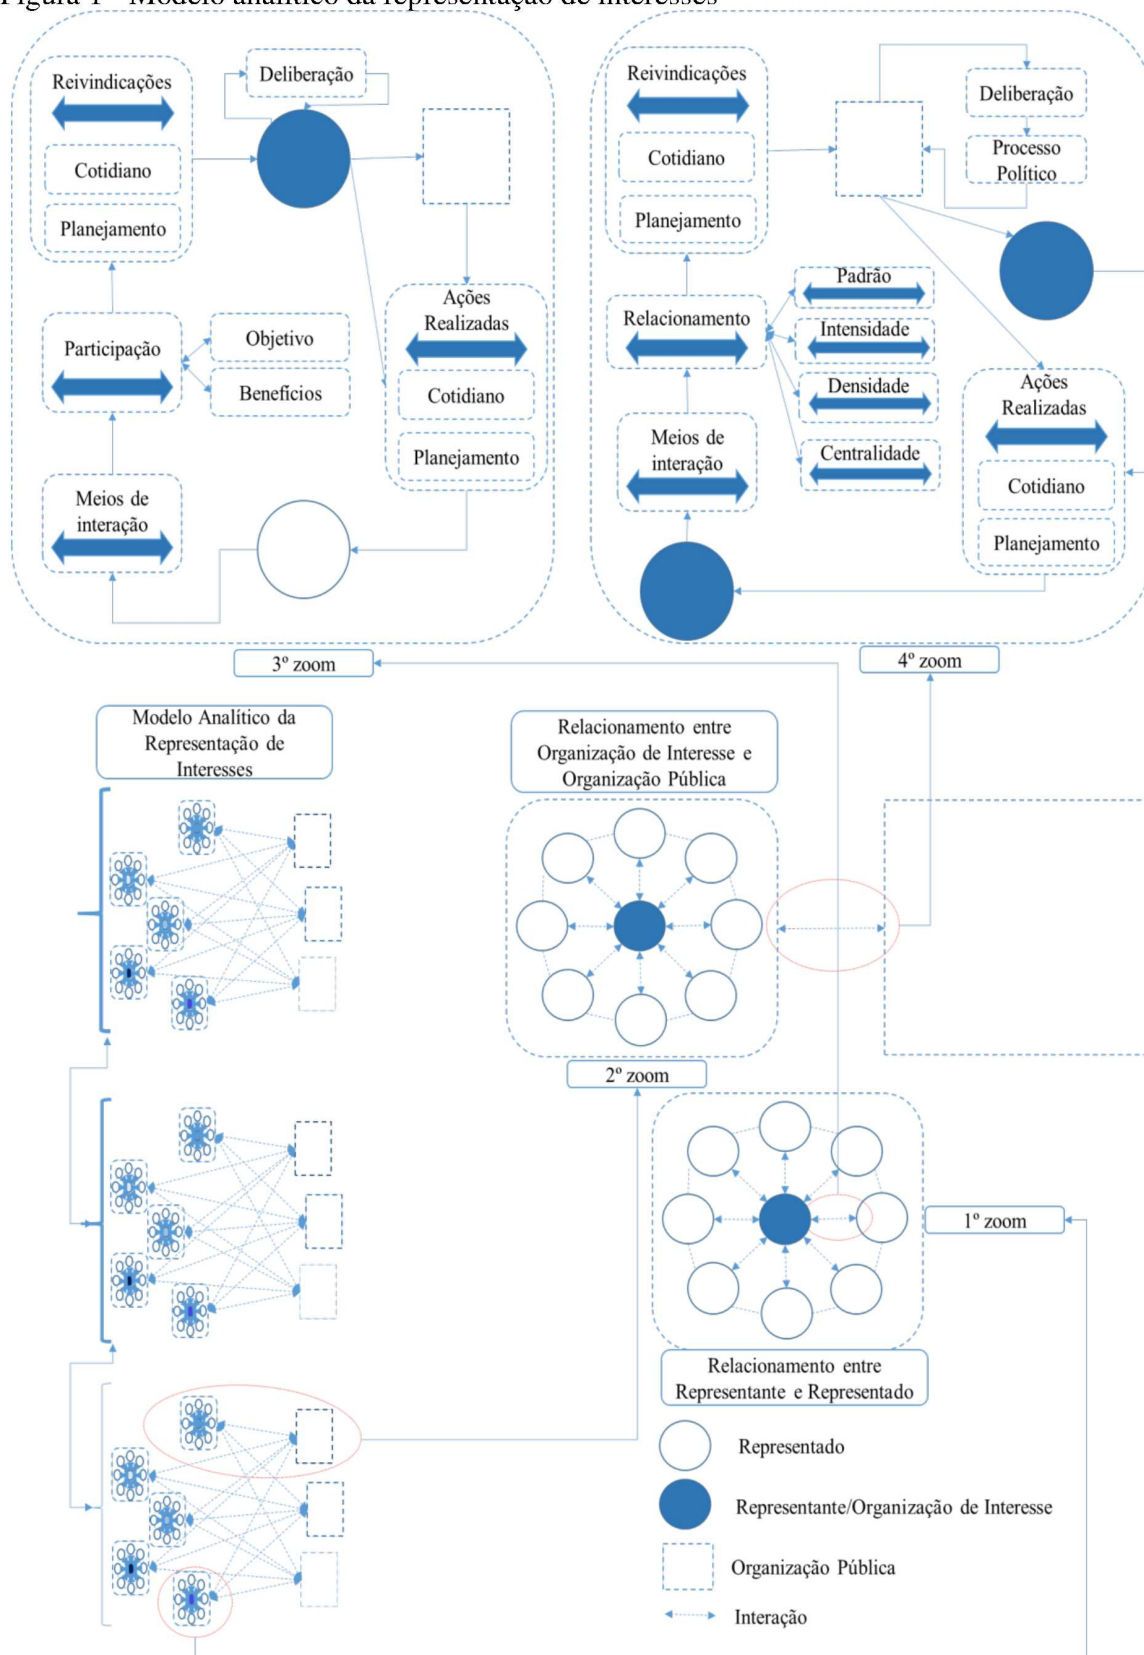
Figura 1 – Modelo analítico da representação de interesses

Reivindicações
Cotidiano
Planejamento
Deliberação
Ações Realizadas
Cotidiano
Planejamento
Participação
Objetivo
Benefícios
Meios de interação

Reivindicações
Cotidiano
Planejamento
Deliberação
Processo Político
Relacionamento
Padrão
Intensidade
Densidade
Centralidade
Meios de interação
Ações Realizadas
Cotidiano
Planejamento

3º zoom
4º zoom

Modelo Analítico da Representação de Interesses

Relacionamento entre Organização de Interesse e Organização Pública

2º zoom

1º zoom

Relacionamento entre Representante e Representado

Representado
Representante/Organização de Interesse
Organização Pública
Interação